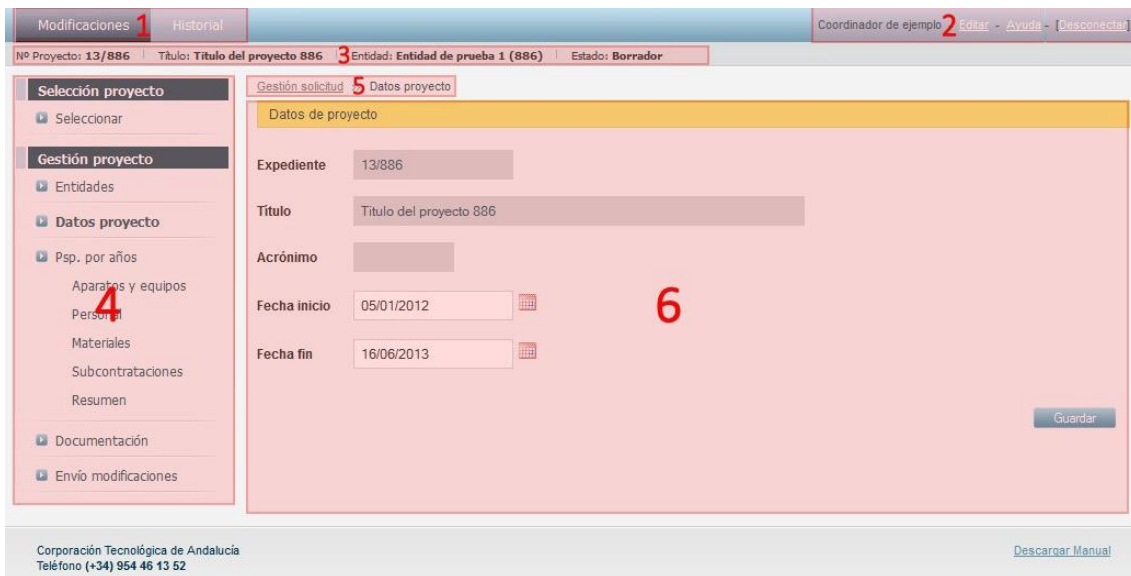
Modificaciones 1 Historial

Coordinador de ejemplo 2 Editar - Ayuda - [Desconectar]

Nº Proyecto: 13/886 | Título: Titulo del proyecto 886 3 Entidad: Entidad de prueba 1 (886) | Estado: Borrador

Selección proyecto
Seleccionar

Gestión proyecto
Entidades
Datos proyecto
Psp. por años
Aparatos y equipos
Personal
Materiales
Subcontrataciones
Resumen
Documentación
Envío modificaciones

4

Gestión solicitud 5 Datos proyecto

Datos de proyecto

Expediente 13/886

Título Titulo del proyecto 886

Acrónimo

Fecha inicio 05/01/2012

Fecha fin 16/06/2013

6

Guardar

Corporación Tecnológica de Andalucía
Teléfono (+34) 954 46 13 52

Descargar Manual